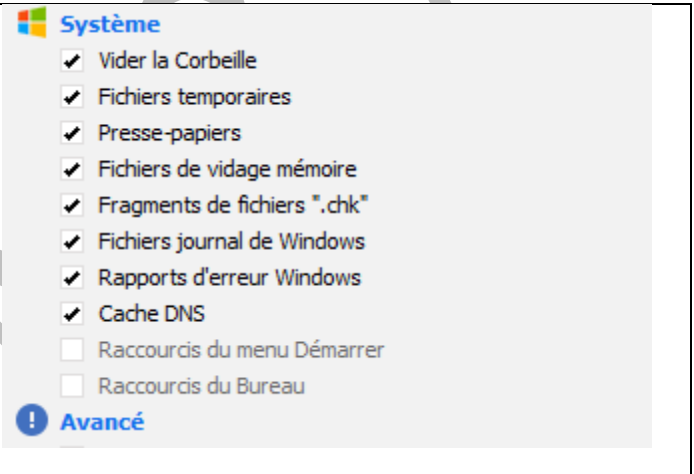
Système
Vider la Corbeille
Fichiers temporaires
Presse-papiers
Fichiers de vidage mémoire
Fragments de fichiers ".chk"
Fichiers journal de Windows
Rapports d'erreur Windows
Cache DNS
Raccourcis du menu Démarrer
Raccourcis du Bureau
Avancé